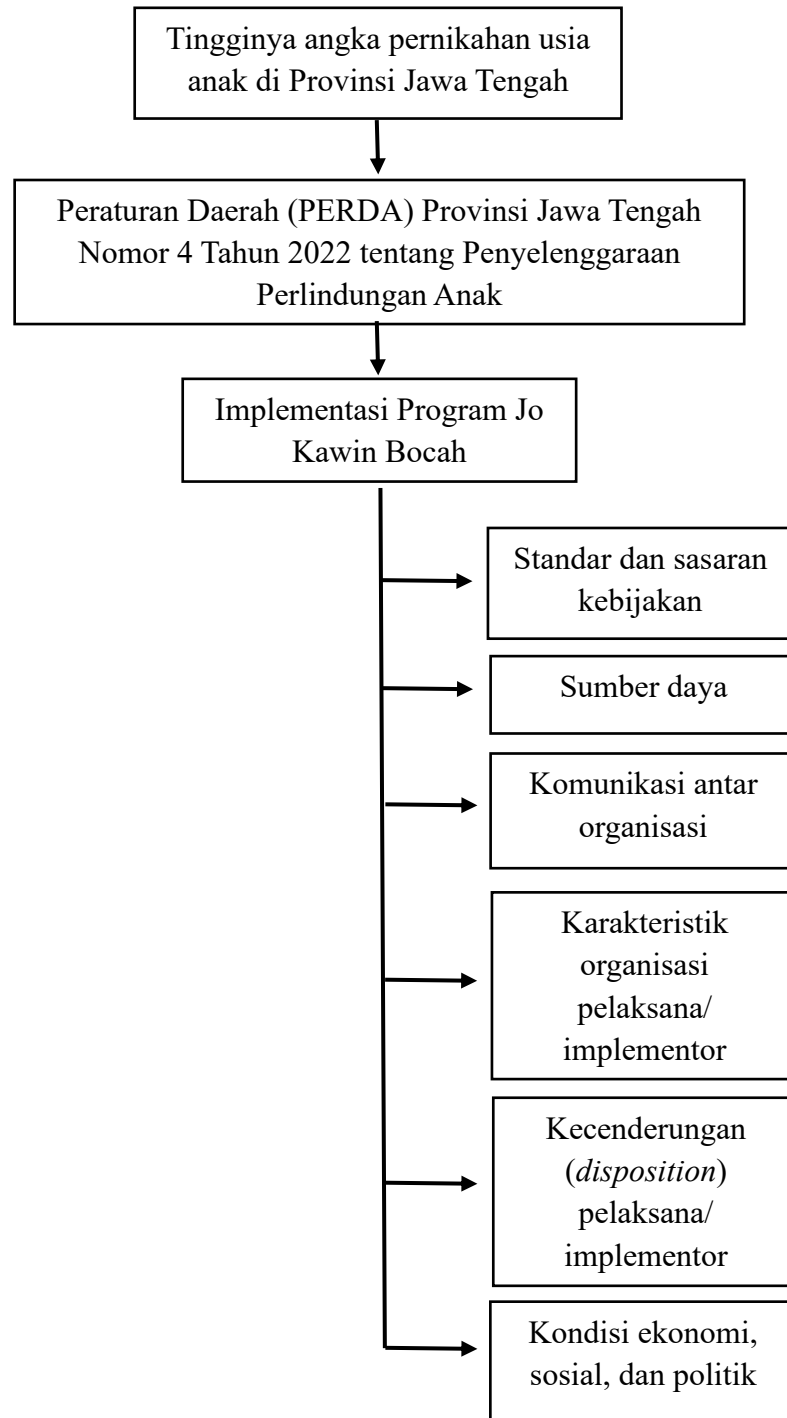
Tingginya angka pernikahan usia anak di Provinsi Jawa Tengah

Peraturan Daerah (PERDA) Provinsi Jawa Tengah Nomor 4 Tahun 2022 tentang Penyelenggaraan Perlindungan Anak

Implementasi Program Jo Kawin Bocah

Standar dan sasaran kebijakan

Sumber daya

Komunikasi antar organisasi

Karakteristik organisasi pelaksana/ implementor

Kecenderungan (*disposition*) pelaksana/ implementor

Kondisi ekonomi, sosial, dan politik